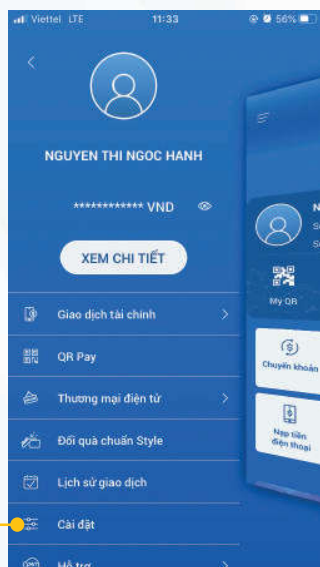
Viettel LTE 11:33 56%

NGUYEN THI NGOC HANH

************ VND

XEM CHI TIẾT

Giao dịch tài chính

QR Pay

Thương mại điện tử

Đổi quà chuẩn Style

Lịch sử giao dịch

Cài đặt

Hỗ trợ

My QR

Chuyển khoản

Nạp tiền điện thoại